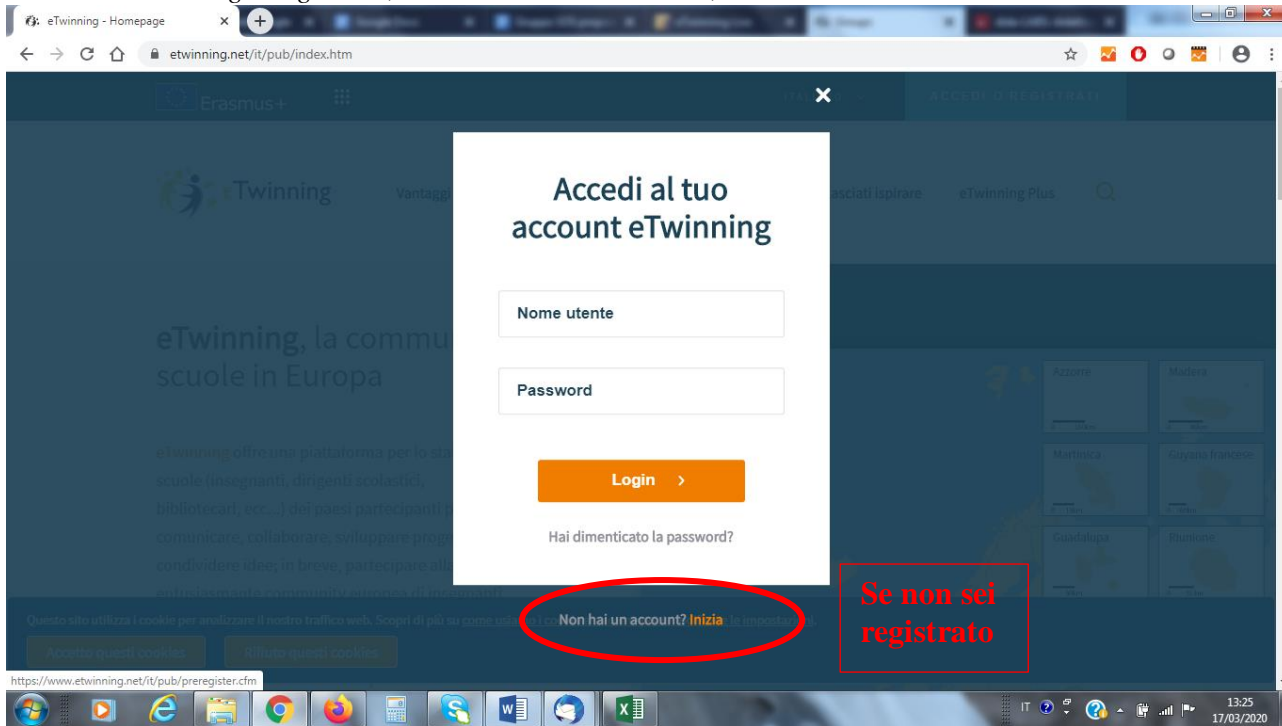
eTwinning - Homepage

etwinning.net/it/pub/index.htm

Erasmus+

ACCEDI O REGISTRATI

eTwinning

Vantagg

asciati ispirare

eTwinning Plus

eTwinning, la commu
scuole in Europa

eTwinning offre una piattaforma per lo sta
scuole (insegnanti, dirigenti scolastici,
bibliotecari, ecc...) dei paesi partecipanti p
comunicare, collaborare, sviluppare proge
condividere idee; in breve, partecipare all

Azzorre
Madeira
Martinica
Guyana francese
Guadalupa
Riunione

Accedi al tuo account eTwinning

Nome utente

Password

Login >

Hai dimenticato la password?

Questo sito utilizza i cookie per analizzare il nostro traffico web. Scopri di più su come usiamo i co

le impostazioni.

Accetto questi cookies

Rifiuto questi cookies

Non hai un account? Inizia

Se non sei registrato

https://www.etwinning.net/it/pub/preregister.cfm

IT

13:25
17/03/2020